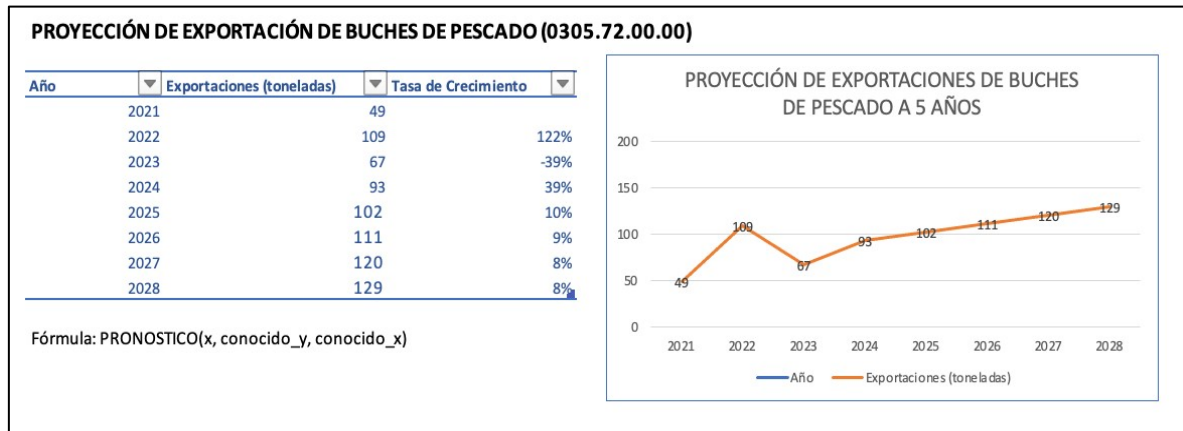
PROYECCIÓN DE EXPORTACIÓN DE BUCHES DE PESCADO (0305.72.00.00)

| Año | Exportaciones (toneladas) | Tasa de Crecimiento |
|---|---|---|
| 2021 | 49 | |
| 2022 | 109 | 122% |
| 2023 | 67 | -39% |
| 2024 | 93 | 39% |
| 2025 | 102 | 10% |
| 2026 | 111 | 9% |
| 2027 | 120 | 8% |
| 2028 | 129 | 8% |

Fórmula: PRONOSTICO(x, conocido_y, conocido_x)

PROYECCIÓN DE EXPORTACIONES DE BUCHES DE PESCADO A 5 AÑOS

200
150
100
50
0

49 109 67 93 102 111 120 129

2021 2022 2023 2024 2025 2026 2027 2028

Año Exportaciones (toneladas)